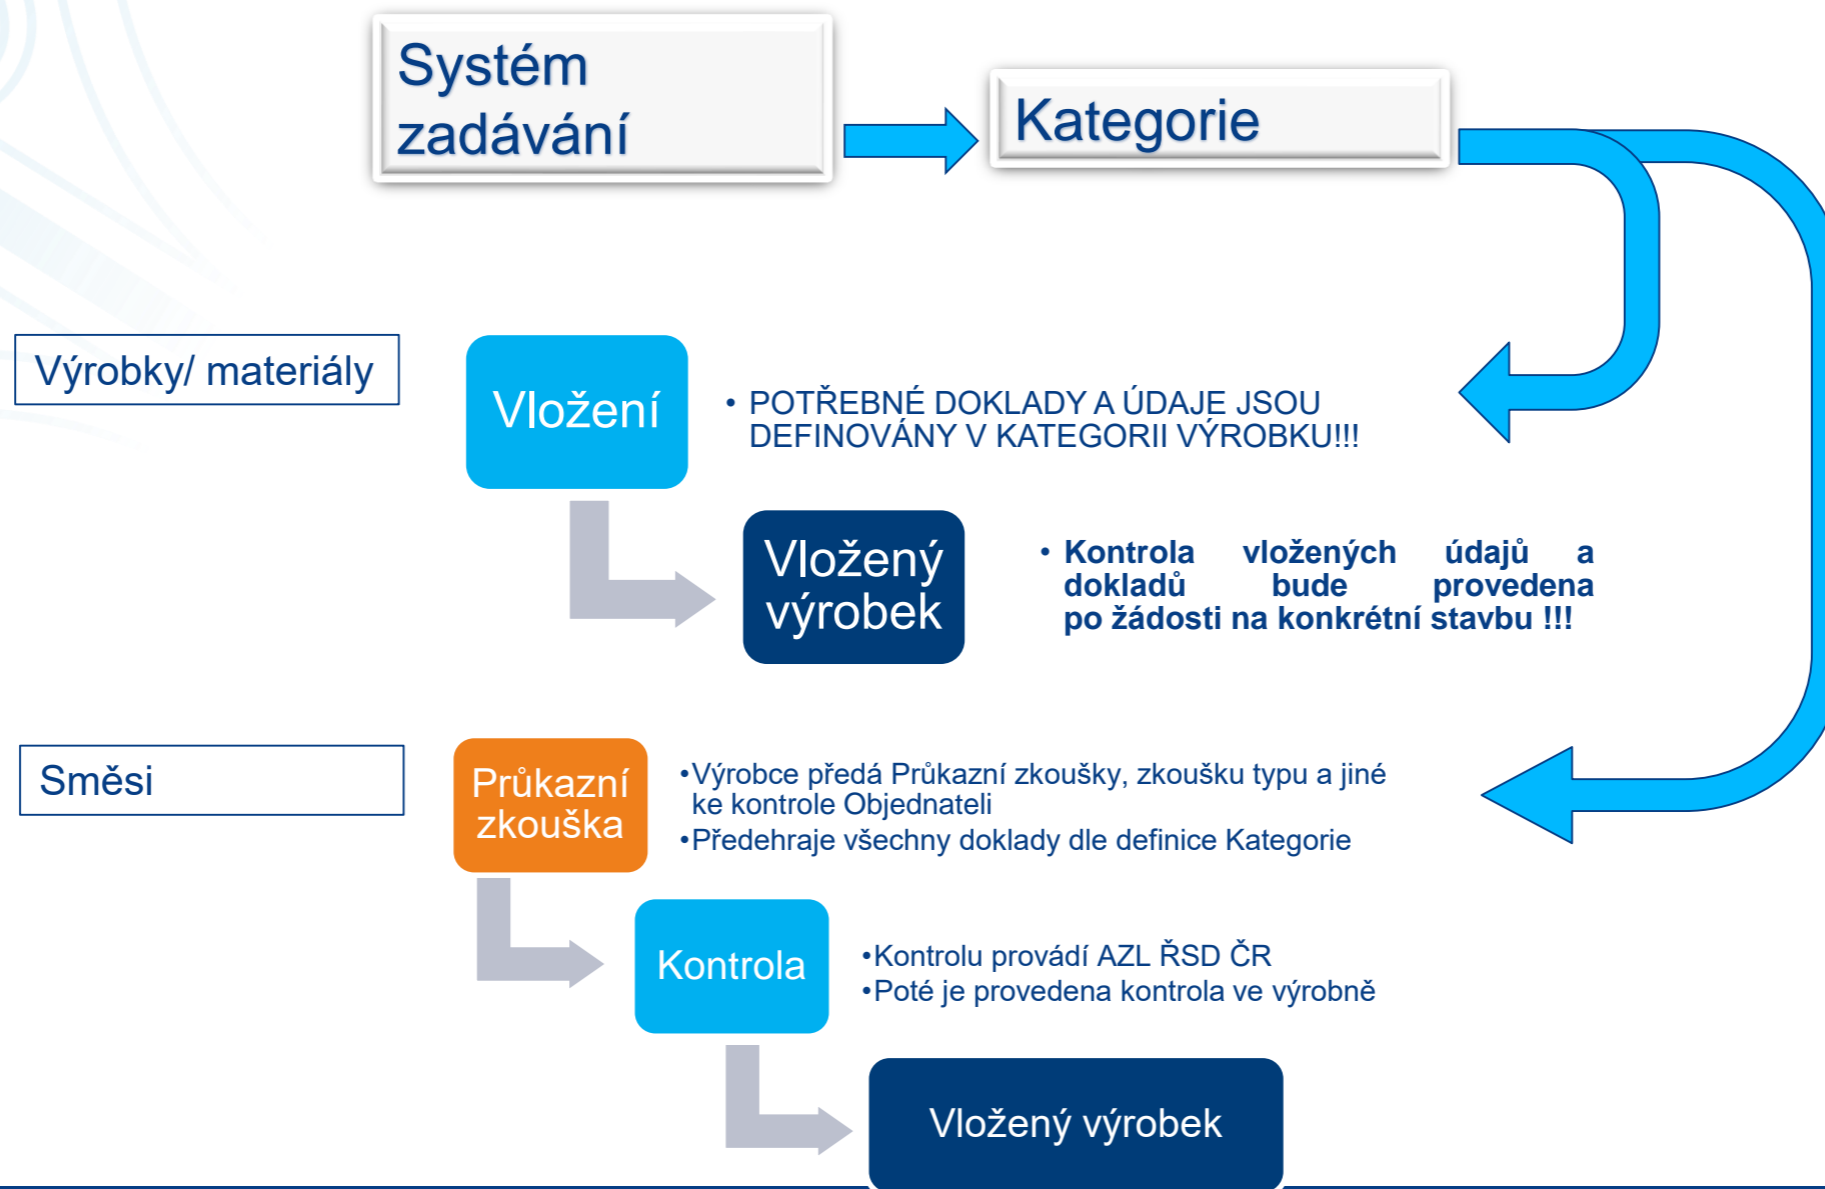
Systém zadávání

Kategorie

Výrobky/ materiály

Vložení

• POTŘEBNÉ DOKLADY A ÚDAJE JSOU DEFINOVÁNY V KATEGORII VÝROBKU!!!

Vložený výrobek

• Kontrola vložených údajů a dokladů bude provedena po žádosti na konkrétní stavbu !!!

Směsi

Průkazní zkouška

•Výrobce předá Průkazní zkoušky, zkoušku typu a jiné ke kontrole Objednateli
•Předehraje všechny doklady dle definice Kategorie

Kontrola

•Kontrolu provádí AZL ŘSD ČR
•Poté je provedena kontrola ve výrobně

Vložený výrobek